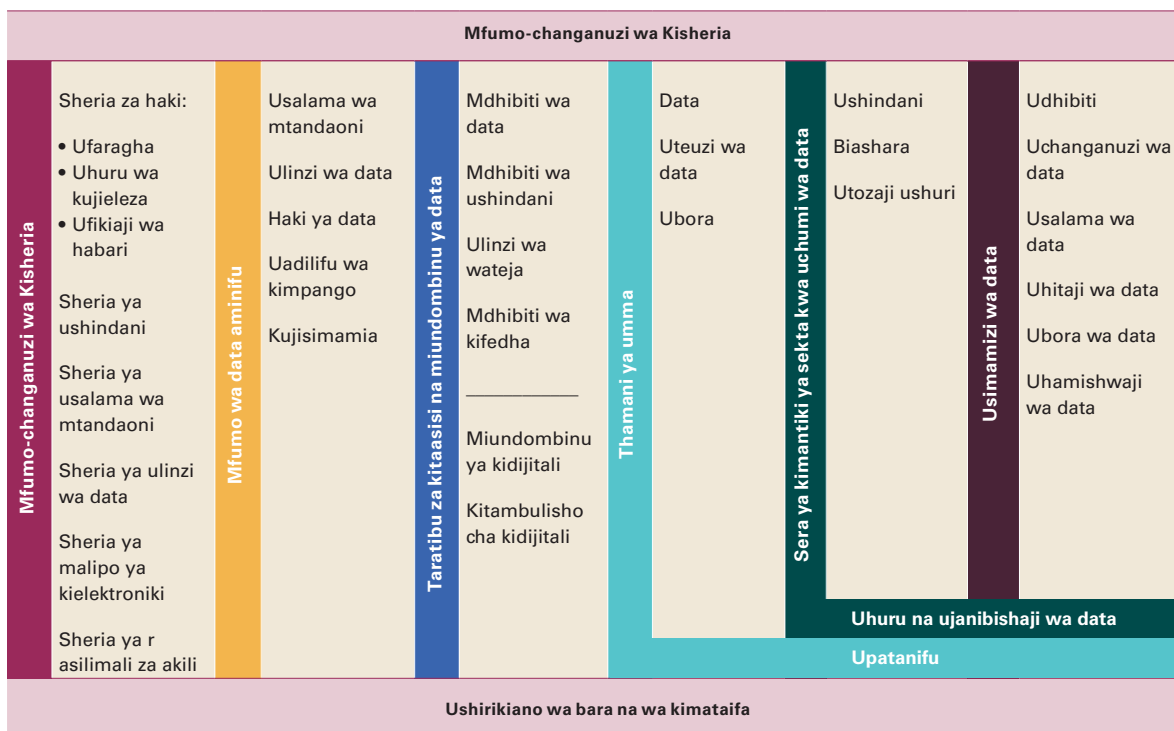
Mfumo-changanuzi wa Kisheria

Mfumo-changanuzi wa Kisheria

Sheria za haki:

• Ufaragha
• Uhuru wa kujieleza
• Ufikiaji wa habari

Sheria ya ushindani

Sheria ya usalama wa mtandaoni

Sheria ya ulinzi wa data

Sheria ya malipo ya kielektroniki

Sheria ya r asilimali za akili

Mfumo wa data aminifu

Usalama wa mtandaoni

Ulinzi wa data

Haki ya data

Uadilifu wa kimpango

Kujisimamia

Taratibu za kitaasisi na miundombinu ya data

Mdhibiti wa data

Mdhibiti wa ushindani

Ulinzi wa wateja

Mdhibiti wa kifedha

Miundombinu ya kidijitali

Kitambulisho cha kidijitali

Thamani ya umma

Data

Uteuzi wa data

Ubora

Sera ya kimantiki ya sekta kwa uchumi wa data

Ushindani

Biashara

Utozaji ushuri

Usimamizi wa data

Udhibiti

Uchanganuzi wa data

Usalama wa data

Uhitaji wa data

Ubora wa data

Uhamishwaji wa data

Uhuru na ujanibishaji wa data

Upatanifu

Ushirikiano wa bara na wa kimataifa